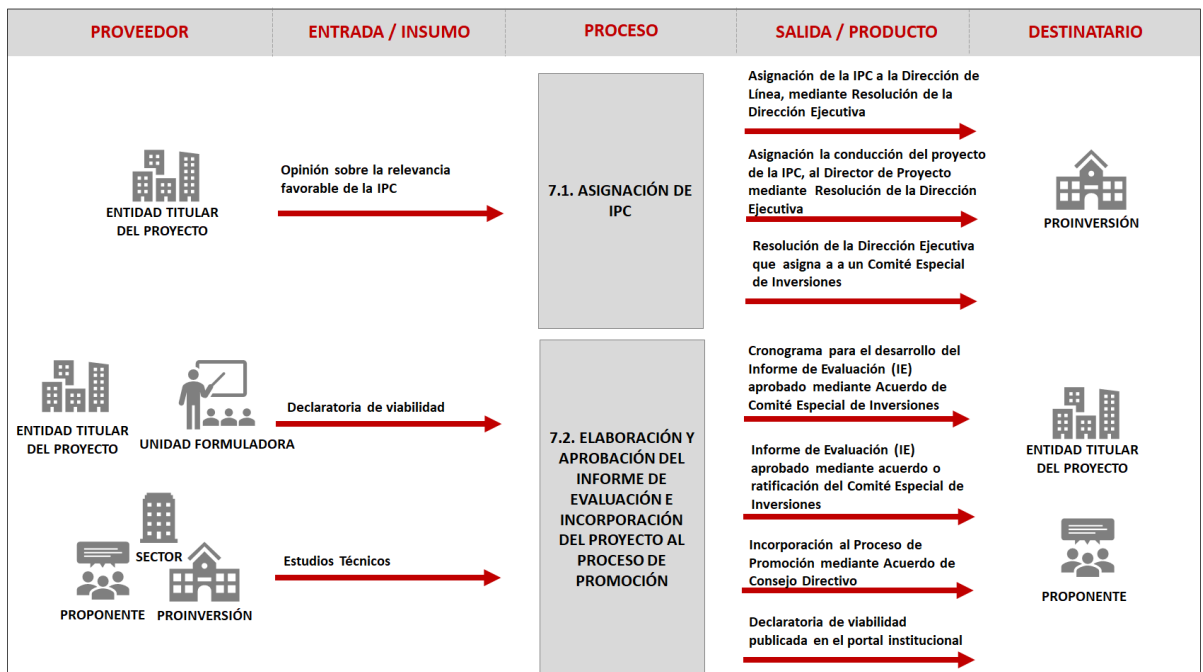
| PROVEEDOR | ENTRADA / INSUMO | PROCESO | SALIDA / PRODUCTO | DESTINATARIO |
|---|---|---|---|---|

ENTIDAD TITULAR DEL PROYECTO

Opinión sobre la relevancia favorable de la IPC

7.1. ASIGNACIÓN DE IPC

Asignación de la IPC a la Dirección de Línea, mediante Resolución de la Dirección Ejecutiva

Asignación la conducción del proyecto de la IPC, al Director de Proyecto mediante Resolución de la Dirección Ejecutiva

Resolución de la Dirección Ejecutiva que asigna a a un Comité Especial de Inversiones

PROINVERSIÓN

ENTIDAD TITULAR DEL PROYECTO

UNIDAD FORMULADORA

Declaratoria de viabilidad

SECTOR

PROPONENTE

PROINVERSIÓN

Estudios Técnicos

7.2. ELABORACIÓN Y APROBACIÓN DEL INFORME DE EVALUACIÓN E INCORPORACIÓN DEL PROYECTO AL PROCESO DE PROMOCIÓN

Cronograma para el desarrollo del Informe de Evaluación (IE) aprobado mediante Acuerdo de Comité Especial de Inversiones

Informe de Evaluación (IE) aprobado mediante acuerdo o ratificación del Comité Especial de Inversiones

Incorporación al Proceso de Promoción mediante Acuerdo de Consejo Directivo

Declaratoria de viabilidad publicada en el portal institucional

ENTIDAD TITULAR DEL PROYECTO

PROPONENTE